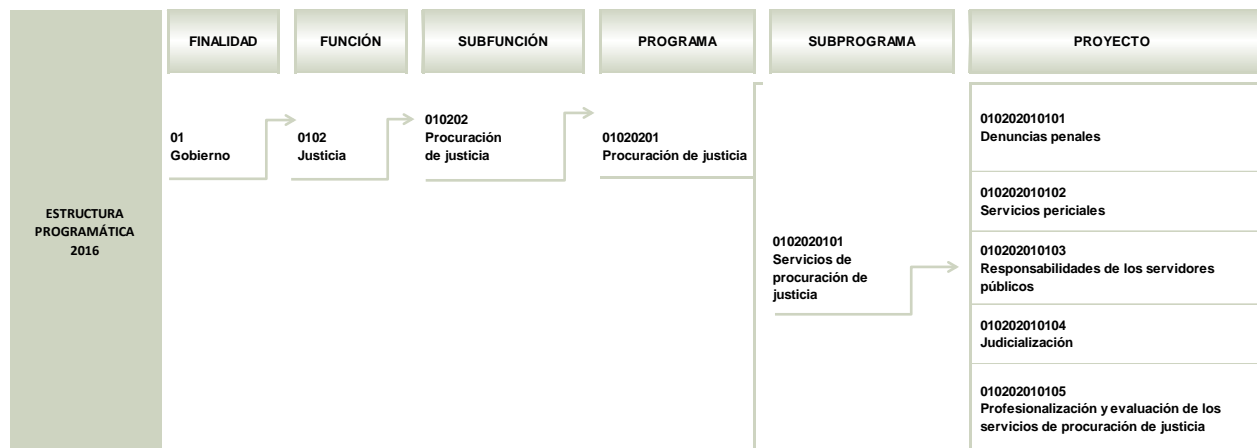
ESTRUCTURA PROGRAMÁTICA 2016

| FINALIDAD | FUNCIÓN | SUBFUNCIÓN | PROGRAMA | SUBPROGRAMA | PROYECTO |
|---|---|---|---|---|---|
| 01 Gobierno | 0102 Justicia | 010202 Procuración de justicia | 01020201 Procuración de justicia | 0102020101 Servicios de procuración de justicia | 010202010101 Denuncias penales |
| | | | | | 010202010102 Servicios periciales |
| | | | | | 010202010103 Responsabilidades de los servidores públicos |
| | | | | | 010202010104 Judicialización |
| | | | | | 010202010105 Profesionalización y evaluación de los servicios de procuración de justicia |